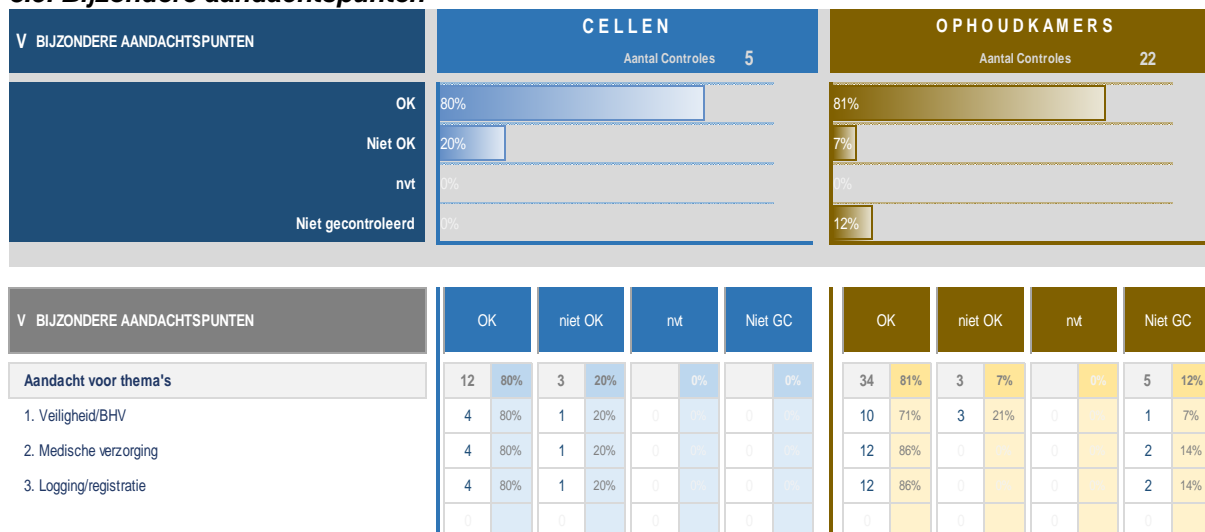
V BIJZONDERE AANDACHTSPUNTEN

CELLEN
Aantal Controles 5

OPHOUDKAMERS
Aantal Controles 22

| | CELLEN | OPHOUDKAMERS |
|---|---|---|
| OK | 80% | 81% |
| Niet OK | 20% | 7% |
| nvt | 0% | 0% |
| Niet gecontroleerd | 0% | 12% |

| V BIJZONDERE AANDACHTSPUNTEN | OK | | niet OK | | nvt | | Niet GC | | OK | | niet OK | | nvt | | Niet GC | |
|---|---|---|---|---|---|---|---|---|---|---|---|---|---|---|---|---|
| Aandacht voor thema's | 12 | 80% | 3 | 20% | | 0% | | 0% | 34 | 81% | 3 | 7% | | 0% | 5 | 12% |
| 1. Veiligheid/BHV | 4 | 80% | 1 | 20% | 0 | 0% | 0 | 0% | 10 | 71% | 3 | 21% | 0 | 0% | 1 | 7% |
| 2. Medische verzorging | 4 | 80% | 1 | 20% | 0 | 0% | 0 | 0% | 12 | 86% | 0 | 0% | 0 | 0% | 2 | 14% |
| 3. Logging/registratie | 4 | 80% | 1 | 20% | 0 | 0% | 0 | 0% | 12 | 86% | 0 | 0% | 0 | 0% | 2 | 14% |
| | 0 | | 0 | | 0 | | 0 | | 0 | | 0 | | 0 | | 0 | |